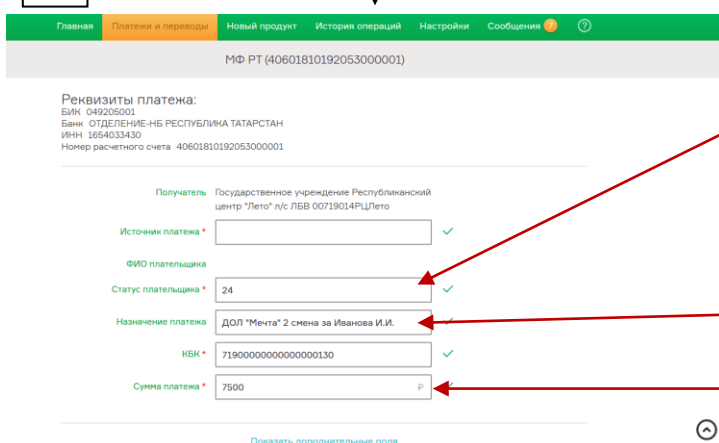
Главная Платежи и переводы Новый продукт История операций Настройки Сообщения 7 ?

МФ РТ (40601810192053000001)

Реквизиты платежа:
БИК 049205001
Банк ОТДЕЛЕНИЕ-НБ РЕСПУБЛИКА ТАТАРСТАН
ИНН 1654033430
Номер расчетного счета 40601810192053000001

Получатель Государственное учреждение Республиканский центр "Лето" л/с ЛБВ 00719014РЦЛето

Источник платежа *

ФИО плательщика

Статус плательщика * 24

Назначение платежа * ДОЛ "Мечта" 2 смена за Иванова И.И.

КБК * 71900000000000000130

Сумма платежа * 7500 ₽

Показать дополнительные поля